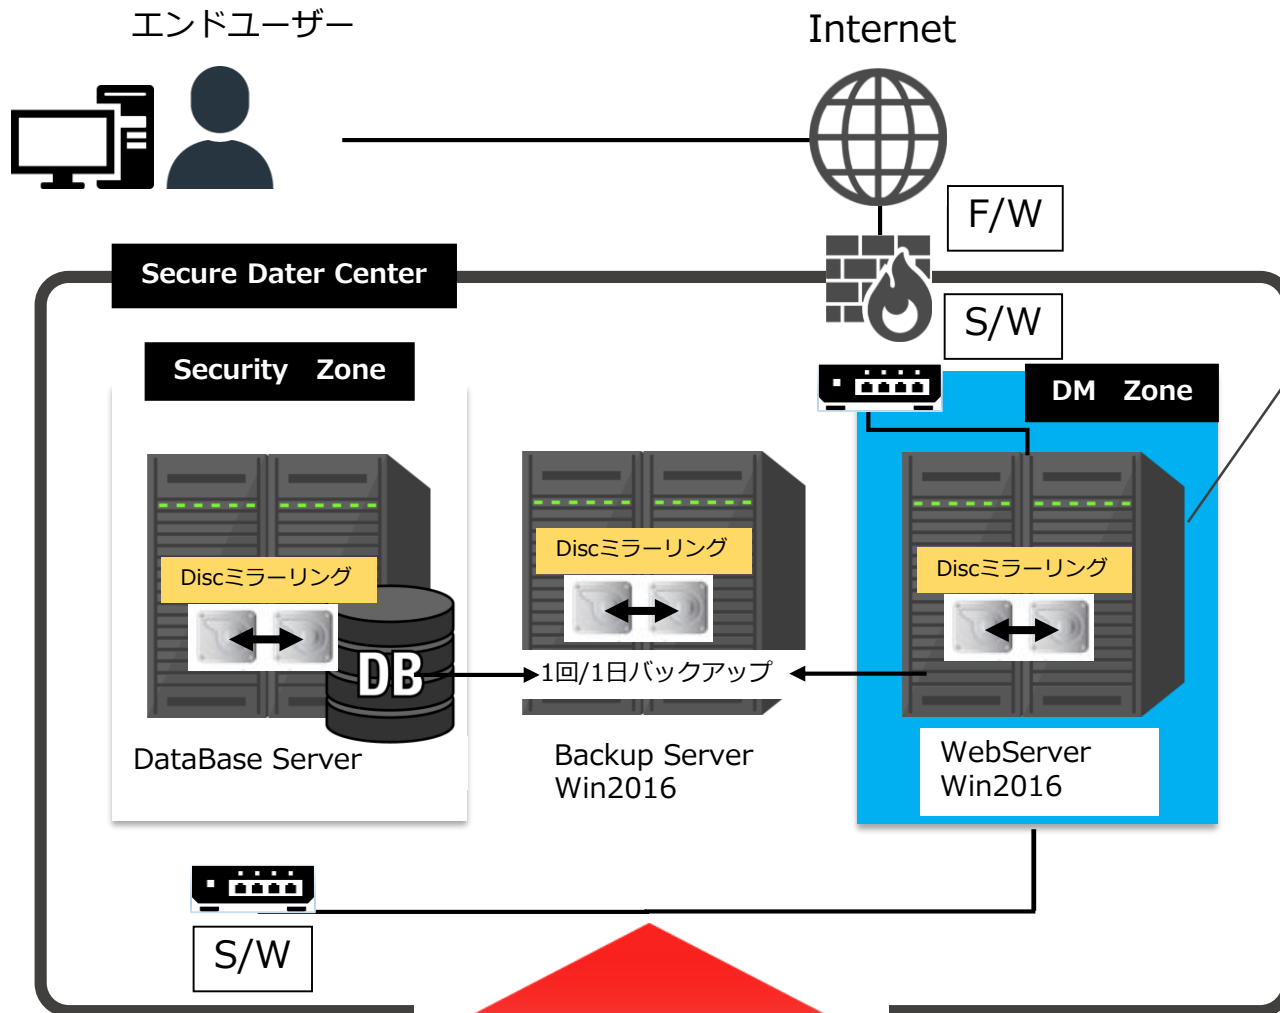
エンドユーザー

Internet

F/W

Secure Dater Center

S/W

Security Zone

DM Zone

Discミラーリング

Discミラーリング

Discミラーリング

DB

1回/1日バックアップ

DataBase Server

Backup Server
Win2016

WebServer
Win2016

S/W